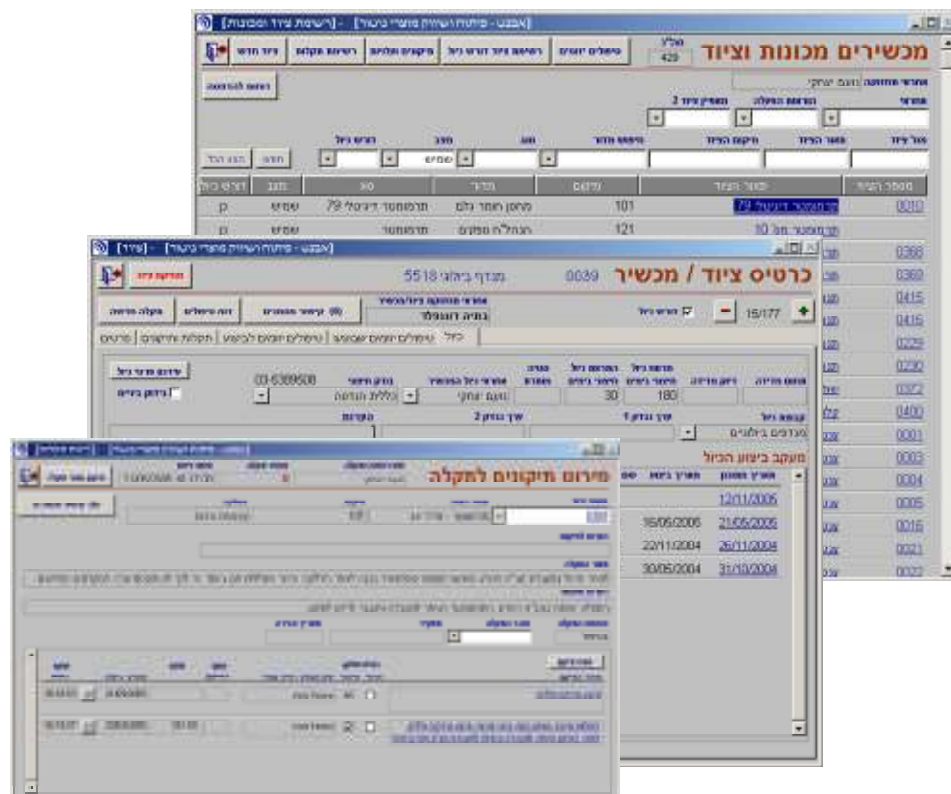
מכשירים מכונות וציוד

429

תרמומטר דיגיטלי 79

תרמומטר חנ 10

101

121

0010

0366

0369

0415

0416

0229

0230

0372

0400

0001

0003

0004

0005

0016

0021

0022

כרטיס ציוד / מכשיר 0039

מגדף ביולוגי 5518

15/177

בתיה רוזנפלד

03-6369508

180

30

מגדפים ביולוגים

מעקב ביצוע הכיול

12/11/2006

16/05/2006 21/05/2006

22/11/2004 26/11/2004

30/05/2004 31/10/2004

מירום תיקונים לתקלה

0301